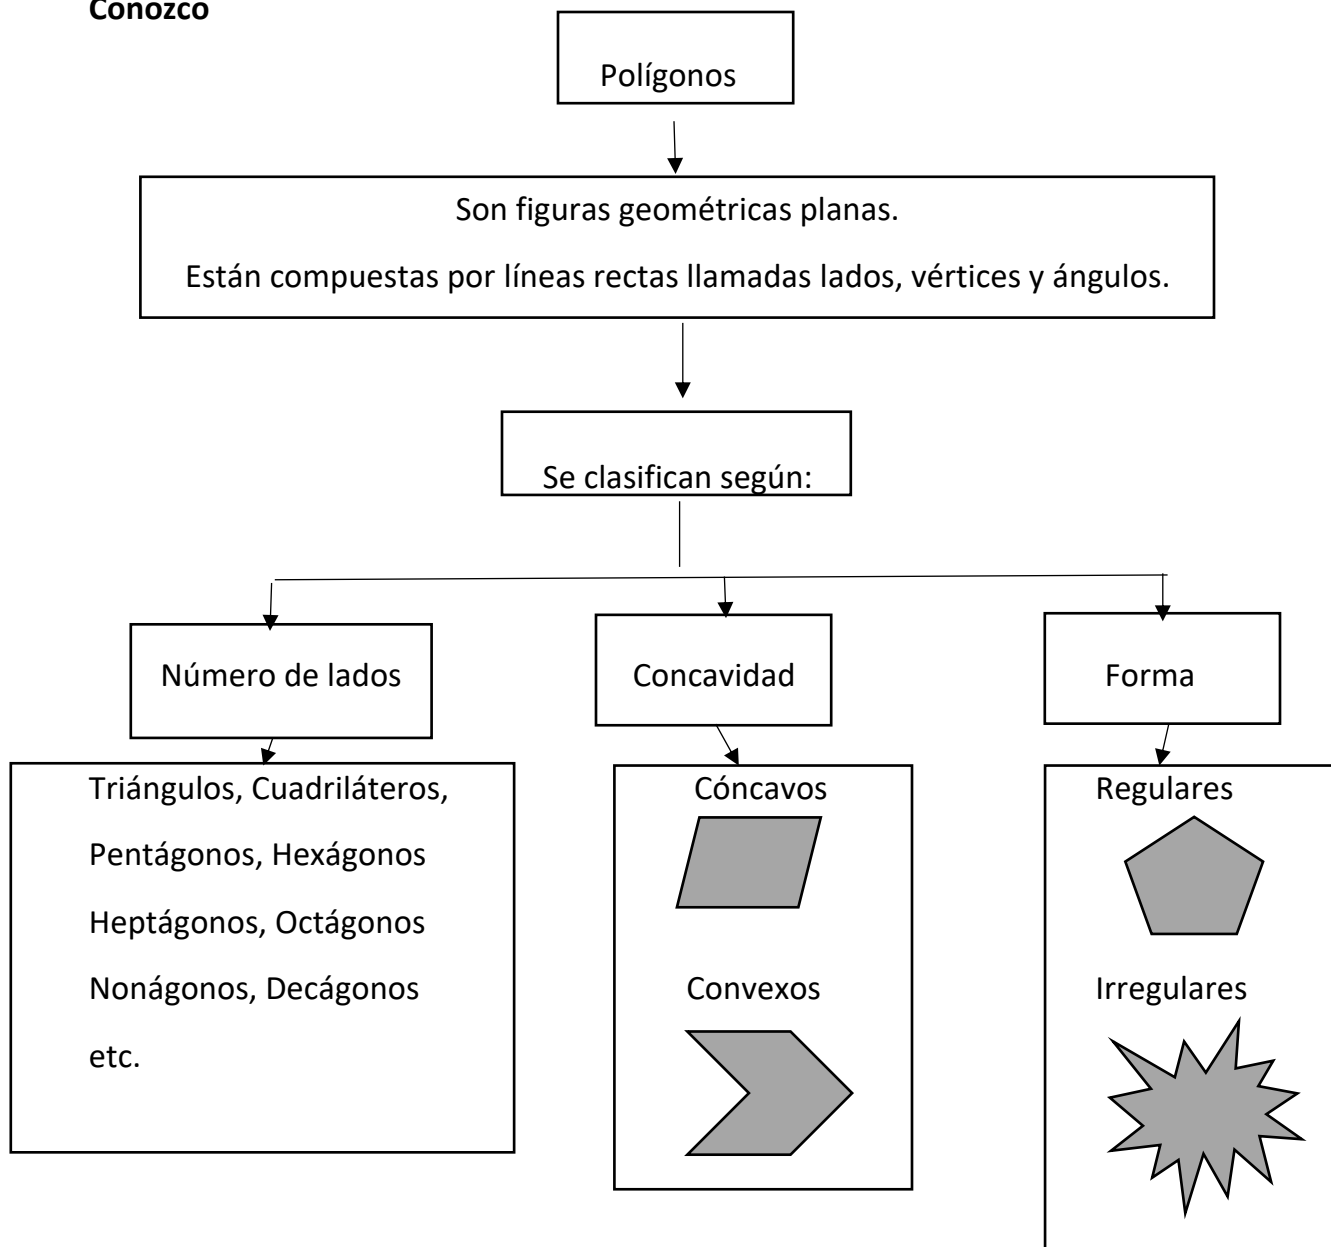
Conozco

Polígonos

Son figuras geométricas planas.

Están compuestas por líneas rectas llamadas lados, vértices y ángulos.

Se clasifican según:

Número de lados

Concavidad

Forma

Triángulos, Cuadriláteros, Pentágonos, Hexágonos Heptágonos, Octágonos Nonágonos, Decágonos etc.

Cóncavos

Convexos

Regulares

Irregulares